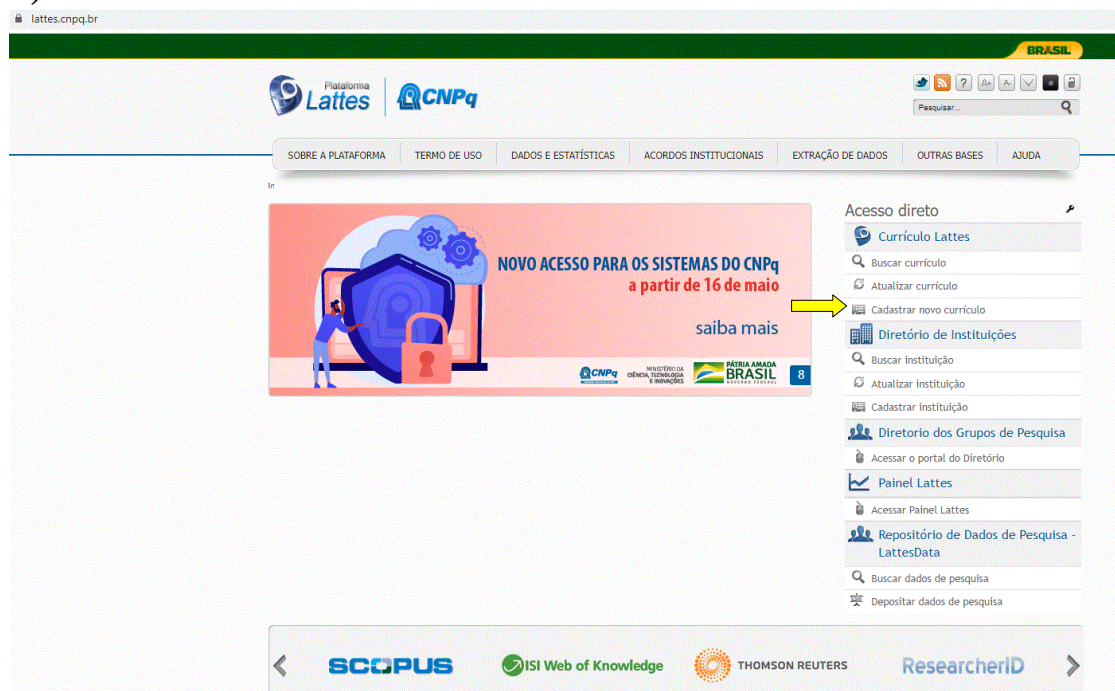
lattes.cnpq.br

BRASIL

Plataforma Lattes | CNPq

Pesquisar...

SOBRE A PLATAFORMA | TERMO DE USO | DADOS E ESTATÍSTICAS | ACORDOS INSTITUCIONAIS | EXTRAÇÃO DE DADOS | OUTRAS BASES | AJUDA

In

NOVO ACESSO PARA OS SISTEMAS DO CNPq
a partir de 16 de maio

saiba mais

CNPq MINISTÉRIO DA CIÊNCIA, TECNOLOGIA E INOVAÇÕES PÁTRIA AMADA BRASIL GOVERNO FEDERAL 8

Acesso direto

Currículo Lattes
Buscar currículo
Atualizar currículo
Cadastrar novo currículo

Diretório de Instituições
Buscar instituição
Atualizar instituição
Cadastrar instituição

Diretorio dos Grupos de Pesquisa
Acessar o portal do Diretório

Painel Lattes
Acessar Painel Lattes

Repositório de Dados de Pesquisa - LattesData
Buscar dados de pesquisa
Depositar dados de pesquisa

SCOPUS ISI Web of Knowledge THOMSON REUTERS ResearcherID